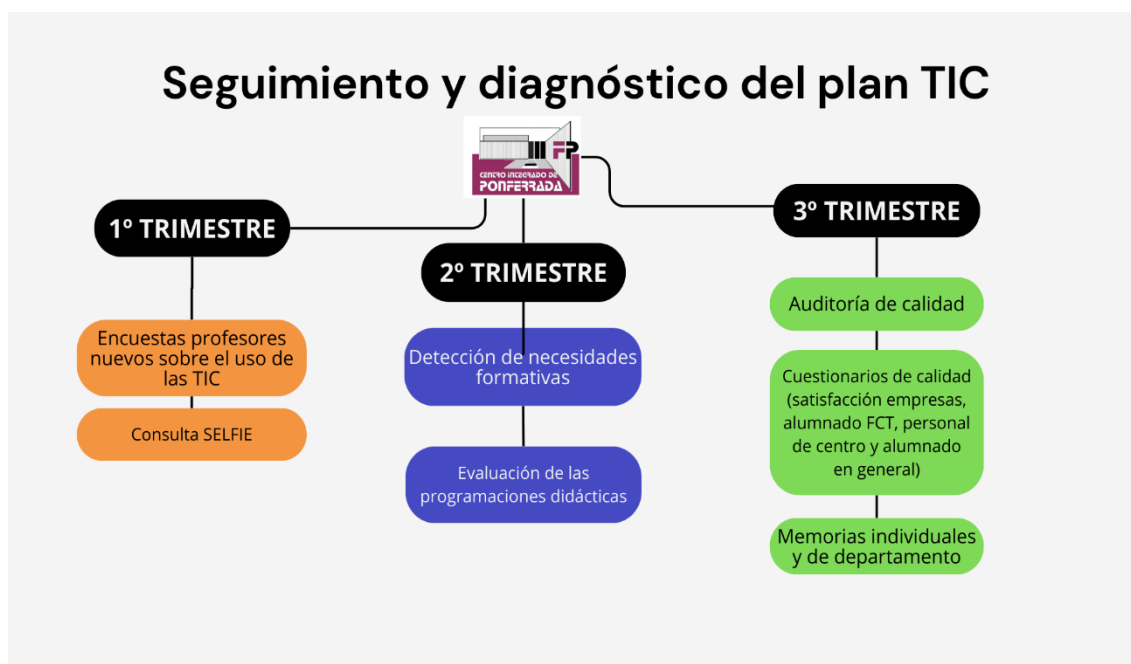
Seguimiento y diagnóstico del plan TIC

FP
CENTRO INTEGRADO DE
PONFERRADA

1º TRIMESTRE

Encuestas profesores nuevos sobre el uso de las TIC

Consulta SELFIE

2º TRIMESTRE

Detección de necesidades formativas

Evaluación de las programaciones didácticas

3º TRIMESTRE

Auditoría de calidad

Cuestionarios de calidad (satisfacción empresas, alumnado FCT, personal de centro y alumnado en general)

Memorias individuales y de departamento